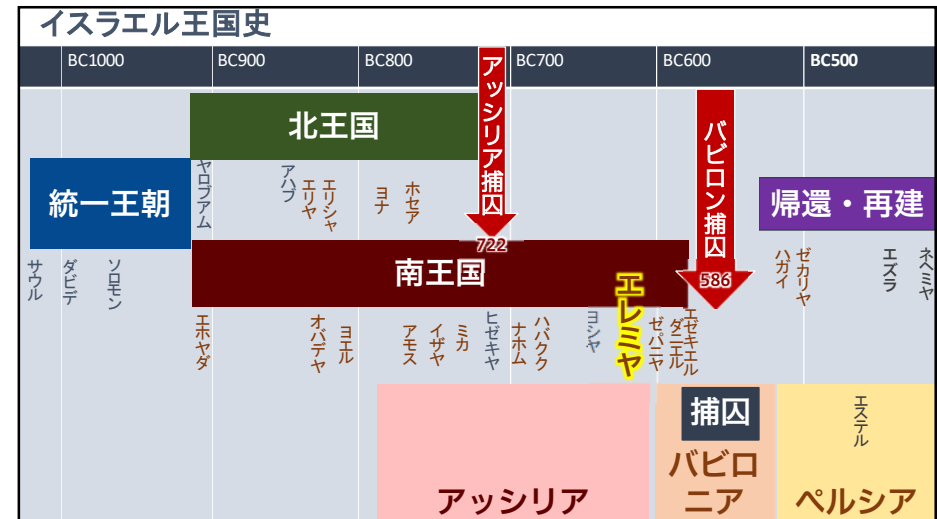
イスラエル王国史

BC1000 BC900 BC800 BC700 BC600 BC500

北王国

アッシリア捕囚

722

バビロン捕囚

586

統一王朝

ヤロブアム

アハブ

エリヤ

エリシャ

ヨナ

ホセア

帰還・再建

南王国

サウル

ダビデ

ソロモン

ハガイ

ゼカリヤ

エズラ

ネヘミヤ

エレミヤ

ヨエル

オバデヤ

アモス

イザヤ

ミカ

ヒゼキヤ

ナホム

ハバクク

ヨシヤ

ゼパニヤ

ダニエル

エゼキエル

エホヤダ

捕囚

エステル

アッシリア

バビロニア

ペルシア